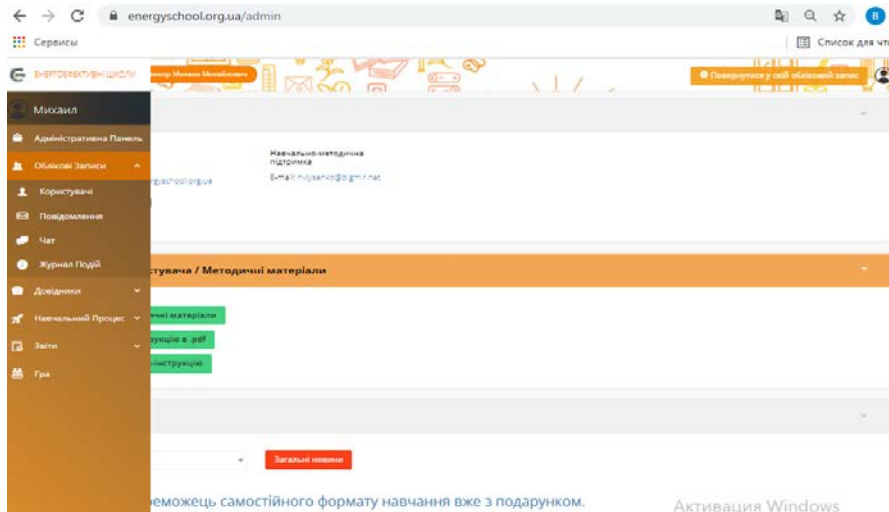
energyschool.org.ua/admin

Сервисы

Список для чт

ЕНЕРГОЕФЕКТИВНІ ШКОЛИ

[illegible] Михаил Михайлович

Повернутися у свій обліковий запис

Михаил

Адміністративна Панель

Облікові Записи

Користувачі

Повідомлення

Чат

Журнал Подій

Довідники

Навчальний Процес

Звіти

Гра

Навчально-методична підтримка

E-mail: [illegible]

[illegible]gyschool.org.ua

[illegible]стувача / Методичні матеріали

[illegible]чні матеріали

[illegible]укцію в .pdf

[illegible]інструкцію

Загальні новини

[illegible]еможець самостійного формату навчання вже з подарунком.

Активация Windows